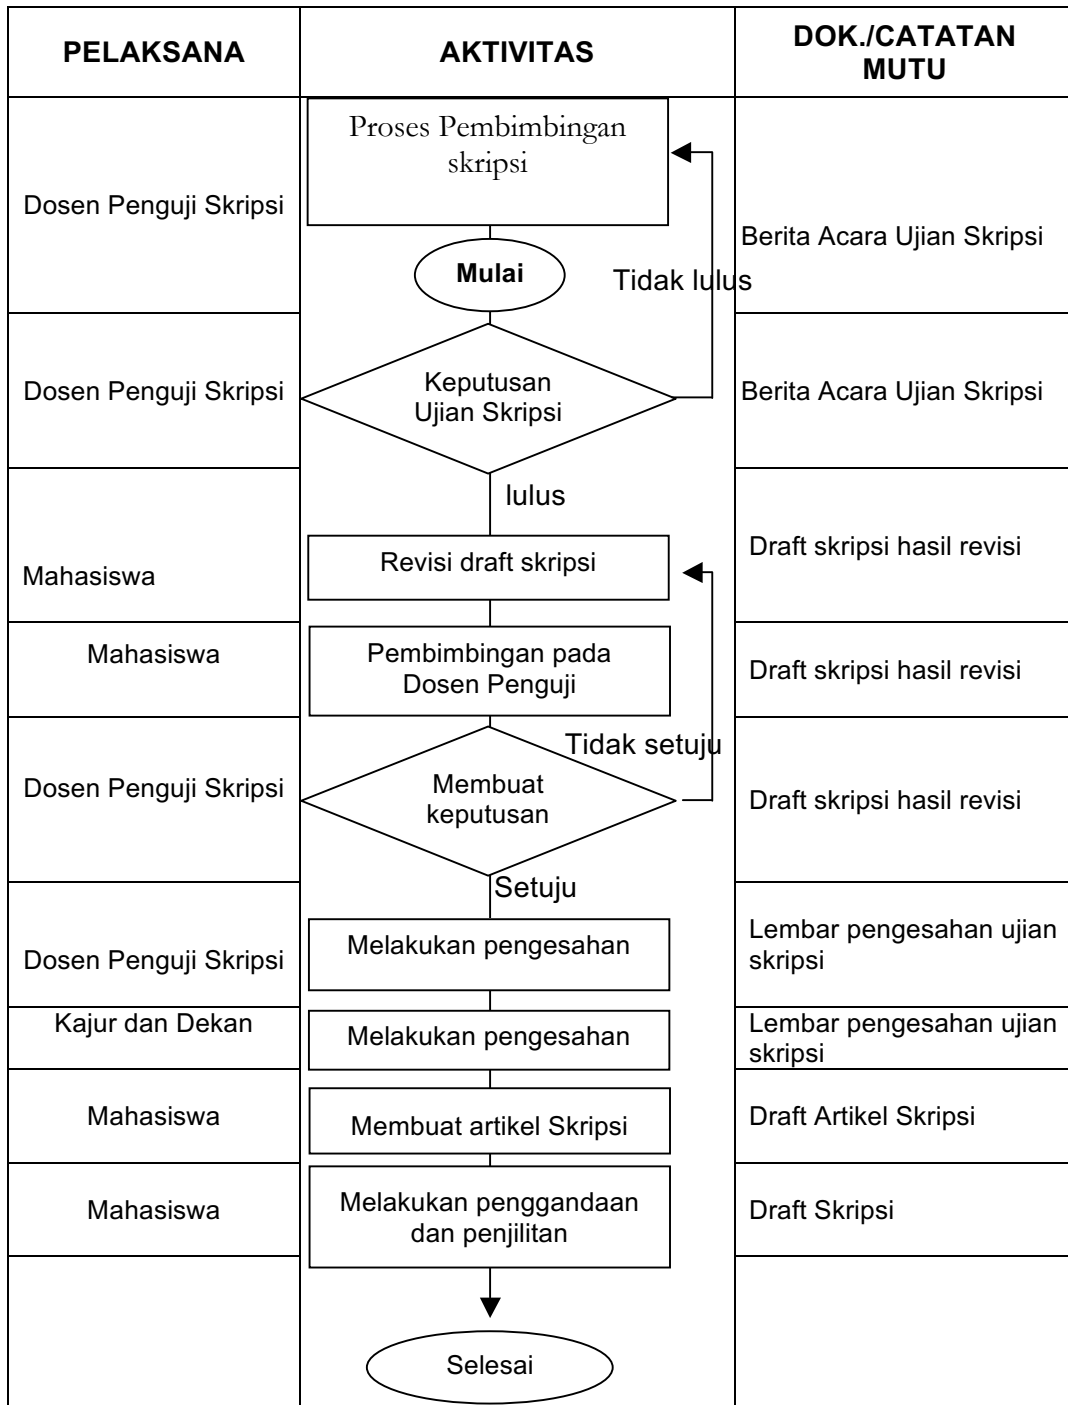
| PELAKSANA | AKTIVITAS | DOK./CATATAN MUTU |
|---|---|---|
| Dosen Penguji Skripsi | Proses Pembimbingan skripsi<br>Mulai<br>Tidak lulus | Berita Acara Ujian Skripsi |
| Dosen Penguji Skripsi | Keputusan Ujian Skripsi<br>lulus | Berita Acara Ujian Skripsi |
| Mahasiswa | Revisi draft skripsi | Draft skripsi hasil revisi |
| Mahasiswa | Pembimbingan pada Dosen Penguji | Draft skripsi hasil revisi |
| Dosen Penguji Skripsi | Tidak setuju<br>Membuat keputusan<br>Setuju | Draft skripsi hasil revisi |
| Dosen Penguji Skripsi | Melakukan pengesahan | Lembar pengesahan ujian skripsi |
| Kajur dan Dekan | Melakukan pengesahan | Lembar pengesahan ujian skripsi |
| Mahasiswa | Membuat artikel Skripsi | Draft Artikel Skripsi |
| Mahasiswa | Melakukan penggandaan dan penjilitan | Draft Skripsi |
| | Selesai | |